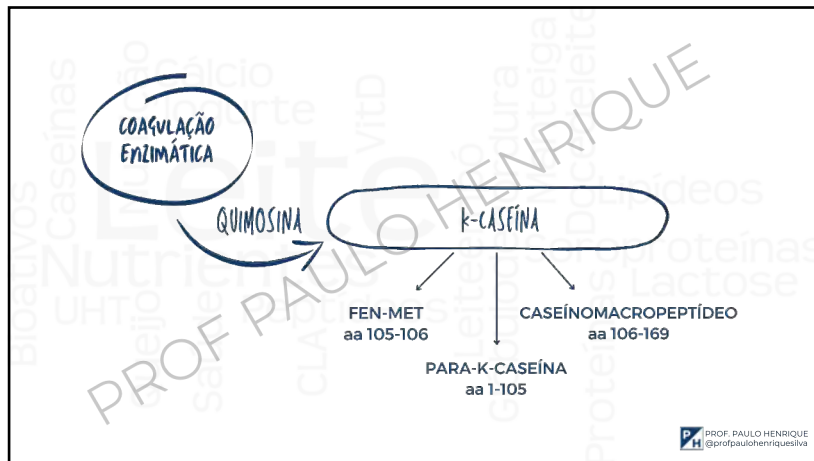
COAGULAÇÃO ENZIMÁTICA

QUIMOSINA

K-CASEÍNA

FEN-MET
aa 105-106

PARA-K-CASEÍNA
aa 1-105

CASEÍNOMACROPEPTÍDEO
aa 106-169

PROF PAULO HENRIQUE

PH PROF. PAULO HENRIQUE
@profpaulohenriquesilva

Leite Nutrientes Caseínas Bioativos UHT Cálcio Iogurte Queijo Soro VitD Lipídeos Proteínas Lactose Manteiga Doce de leite Leite em pó Gordura Proteínas